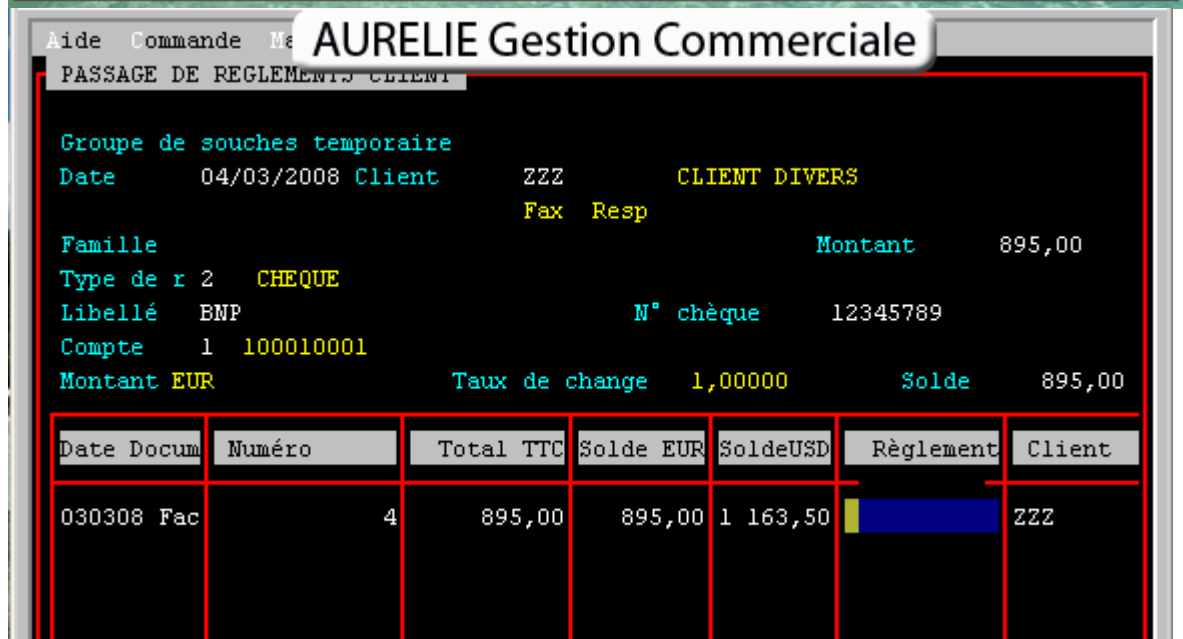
Aide Commande Ma

AURELIE Gestion Commerciale

PASSAGE DE REGLEMENTS CLIENT

Groupe de souches temporaire

Date 04/03/2008 Client ZZZ CLIENT DIVERS

Fax Resp

Famille Montant 895,00

Type de r 2 CHEQUE

Libellé BNP N° chèque 12345789

Compte 1 100010001

Montant EUR Taux de change 1,00000 Solde 895,00

| Date Docum | Numéro | Total TTC | Solde EUR | SoldeUSD | Règlement | Client |
|---|---|---|---|---|---|---|
| 030308 Fac | 4 | 895,00 | 895,00 | 1 163,50 | | ZZZ |